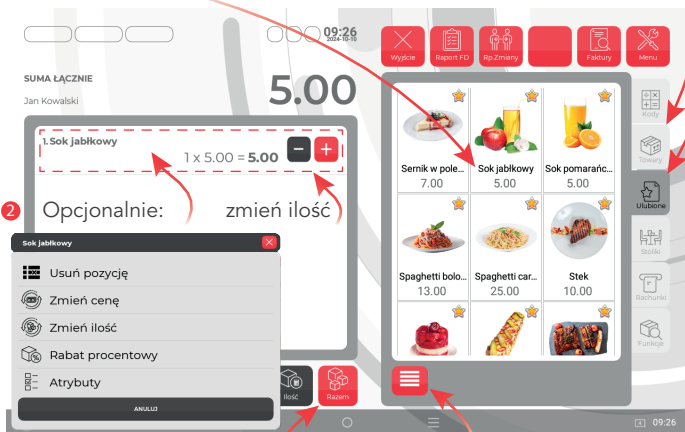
09:26
2024-10-10

Wyjście
Raport FD
Rp Zmiany
Faktury
Menu

SUMA ŁĄCZNIE
Jan Kowalski
5.00

1. Sok jabłkowy
1 x 5.00 = 5.00
−
+

2
Opcjonalnie: zmień ilość

Sok jabłkowy
Usuń pozycję
Zmień cenę
Zmień ilość
Rabat procentowy
Atrybuty
ANULUJ

Ilość
Razem

Sernik w pole...
7.00
Sok jabłkowy
5.00
Sok pomarańc...
5.00
Spaghetti bolo...
13.00
Spaghetti car...
25.00
Stek
10.00

Kody
Towary
Ulubione
Stoliki
Rachunki
Funkcje

09:26